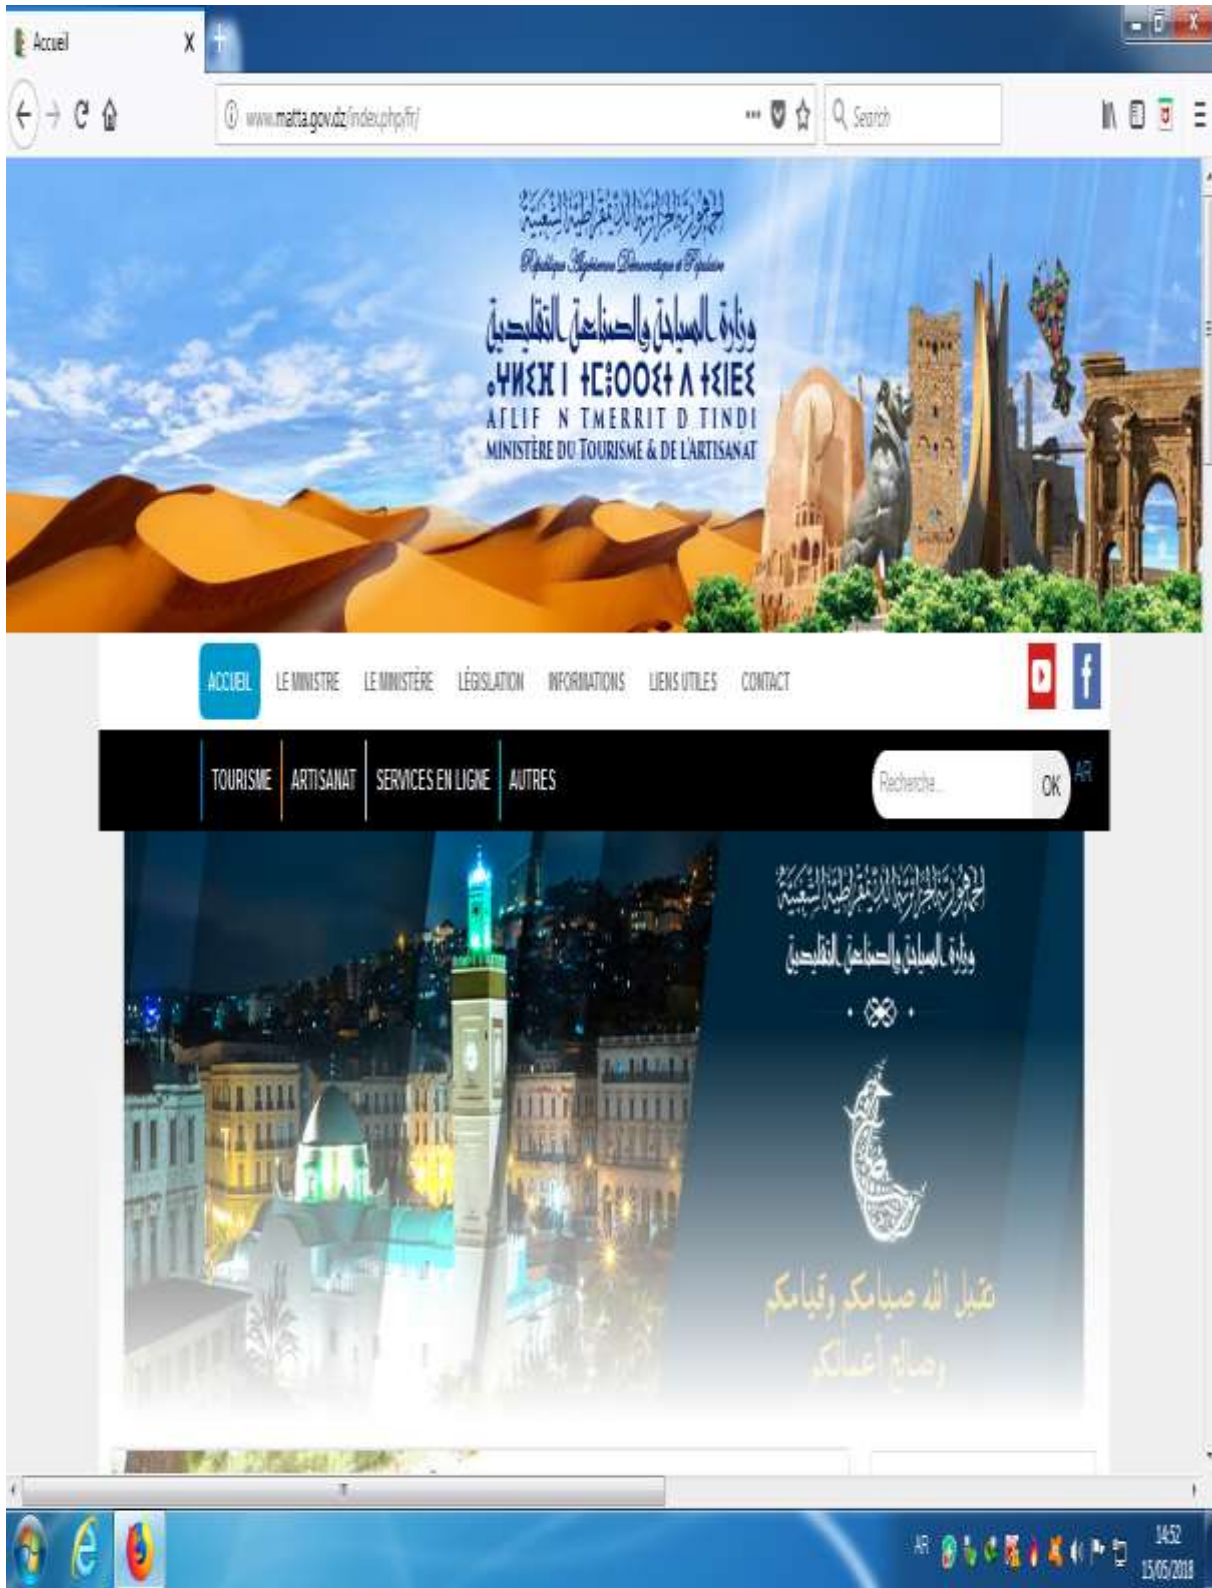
Accueil

www.matta.gov.dz/index.php/fr/

Search

الجمهورية الجزائرية الديمقراطية الشعبية
République Algérienne Démocratique et Populaire
وزارة السياحة والصناعة التقليدية
ⵜⴰⵎⴰⵡⴰⵙⵜ ⵏ ⵜⵎⴻⵔⵔⵉⵜ ⴷ ⵜⵉⵏⴷⵉ
AΣLIF N TMERRIT D TINDI
MINISTÈRE DU TOURISME & DE L'ARTISANAT

ACCUEIL LE MINISTRE LE MINISTÈRE LÉGISLATION INFORMATIONS LIENS UTILES CONTACT

TOURISME ARTISANAT SERVICES EN LIGNE AUTRES

Recherche...
OK
AR

الجمهورية الجزائرية الديمقراطية الشعبية
وزارة السياحة والصناعة التقليدية

رمضان كريم

تقبل الله صيامكم وقيامكم
وصالح أعمالكم

AR
14:52
15/05/2018